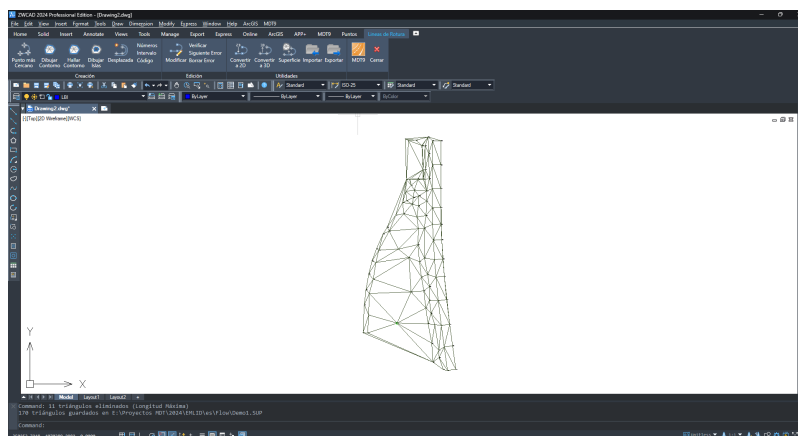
ZWCAD 2024 Professional Edition - [Drawing2.dwg]
File Edit View Insert Format Tools Draw Dimension Modify Express Window Help ArcGIS MDT9
Home Solid Insert Annotate Views Tools Manage Export Express Online ArcGIS APP+ MDT9 Puntos Líneas de Rotura
Punto más Cercano Dibujar Contorno Hallar Contorno Dibujar Islas Desplazada Números Intervalo Código Modificar Verificar Siguiente Error Borrar Error Convertir a 2D Convertir a 3D Superficie Importar Exportar MDT9 Cerrar
Creación Edición Utilidades
Standard ISO-25 Standard Standard
LB1 ByLayer ByLayer ByLayer ByColor
Drawing2.dwg*
[-][Top][2D Wireframe][WCS]
Y
X
Model Layout1 Layout2 +
Command: 11 triángulos eliminados (Longitud Máxima)
370 triángulos guardados en E:\Proyectos MDT\2024\EML3D\es\Flow\Demo1.SUP
Command: